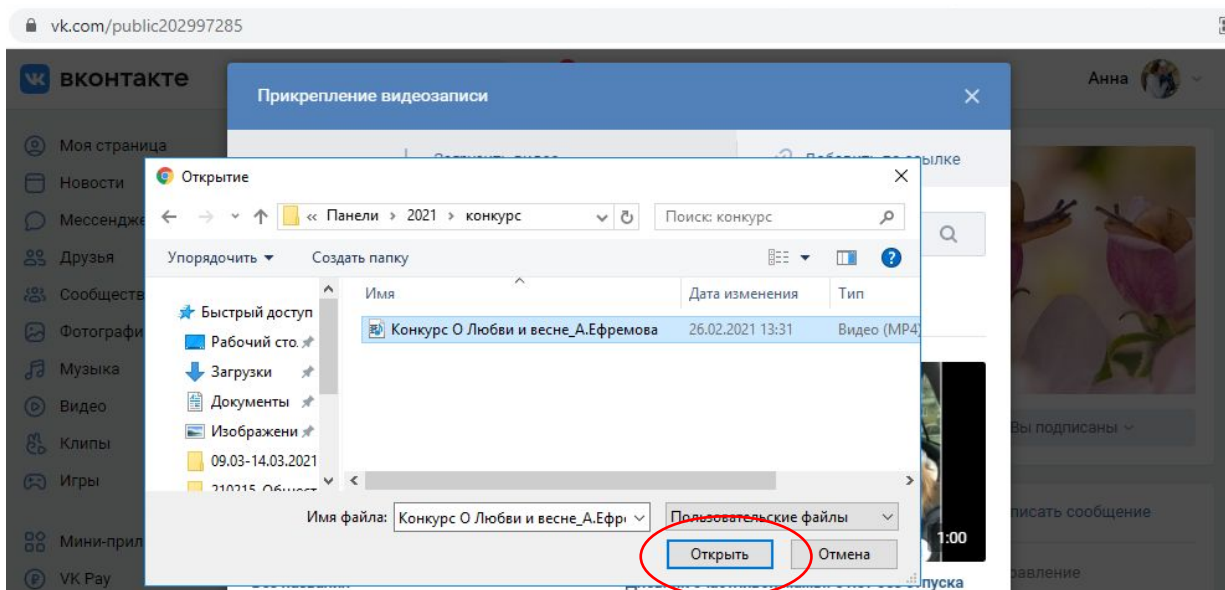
vk.com/public202997285

вконтакте

Анна

Моя страница
Новости
Мессендже
Друзья
Сообществ
Фотографи
Музыка
Видео
Клипы
Игры
Мини-прил
VK Pay

Прикрепление видеозаписи

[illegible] по ссылке

Открытие

« Панели › 2021 › конкурс

Поиск: конкурс

Упорядочить ▾
Создать папку

Быстрый доступ
Рабочий сто.
Загрузки
Документы
Изображени
09.03-14.03.2021
210315_Общест

| Имя | Дата изменения | Тип |
|---|---|---|
| Конкурс О Любви и весне_А.Ефремова | 26.02.2021 13:31 | Видео (MP4) |

Имя файла: Конкурс О Любви и весне_А.Ефр
Пользовательские файлы

Открыть
Отмена

Вы подписаны

писать сообщение

1:00

равление

пуска